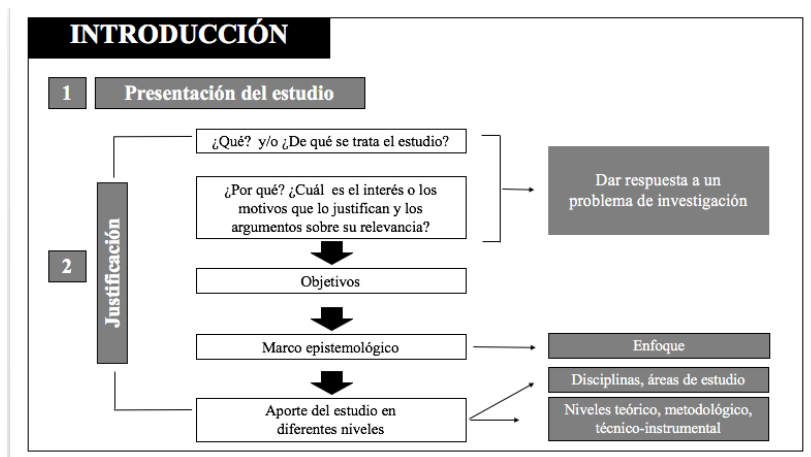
INTRODUCCIÓN

1 Presentación del estudio

2 Justificación

¿Qué? y/o ¿De qué se trata el estudio?

¿Por qué? ¿Cuál es el interés o los motivos que lo justifican y los argumentos sobre su relevancia?

Dar respuesta a un problema de investigación

Objetivos

Marco epistemológico

Enfoque

Aporte del estudio en diferentes niveles

Disciplinas, áreas de estudio

Niveles teórico, metodológico, técnico-instrumental